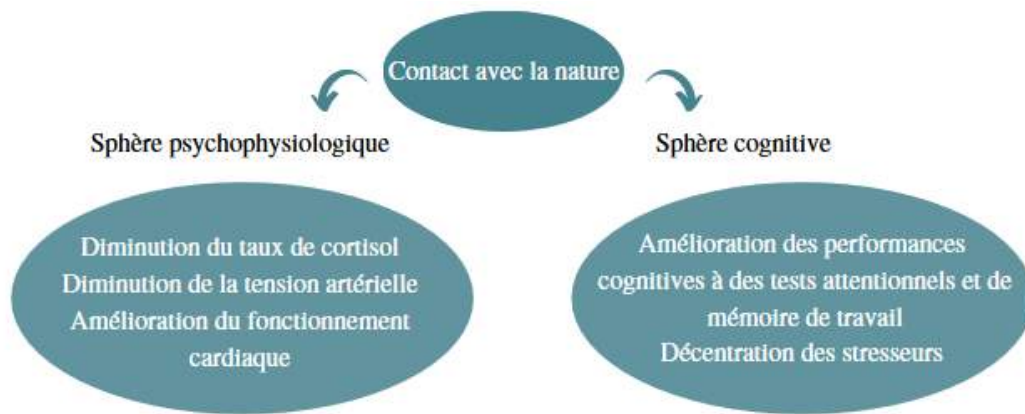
Contact avec la nature

Sphère psychophysiologique

Diminution du taux de cortisol
Diminution de la tension artérielle
Amélioration du fonctionnement cardiaque

Sphère cognitive

Amélioration des performances cognitives à des tests attentionnels et de mémoire de travail
Décentration des stresseurs